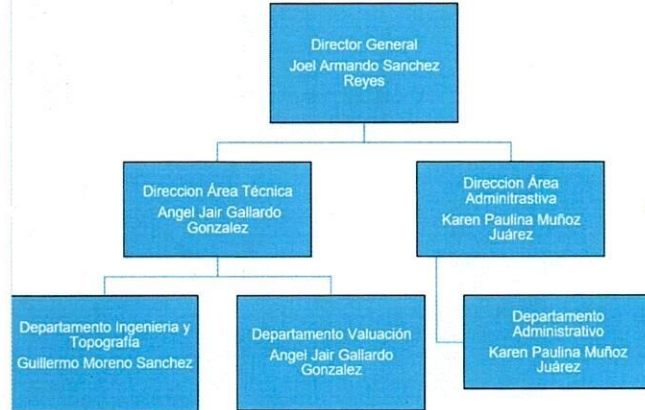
Director General
Joel Armando Sanchez Reyes

Direccion Área Técnica
Angel Jair Gallardo Gonzalez

Direccion Área Adminitrastiva
Karen Paulina Muñoz Juárez

Departamento Ingenieria y Topografía
Guillermo Moreno Sanchez

Departamento Valuación
Angel Jair Gallardo Gonzalez

Departamento Administrativo
Karen Paulina Muñoz Juárez